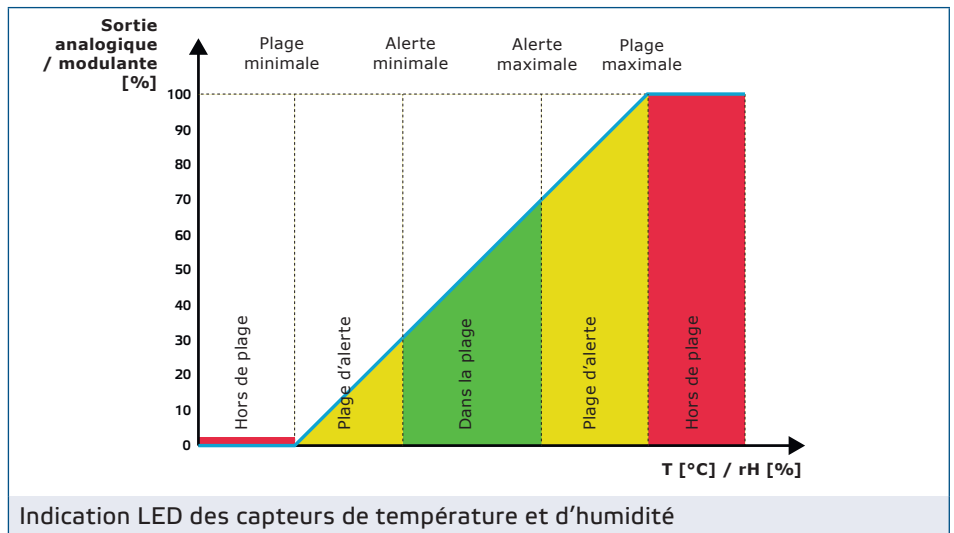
Sortie analogique / modulante [%]

Plage minimale

Alerte minimale

Alerte maximale

Plage maximale

100
90
80
70
60
50
40
30
20
10
0

Hors de plage

Plage d'alerte

Dans la plage

Plage d'alerte

Hors de plage

T [°C] / rH [%]

Indication LED des capteurs de température et d'humidité